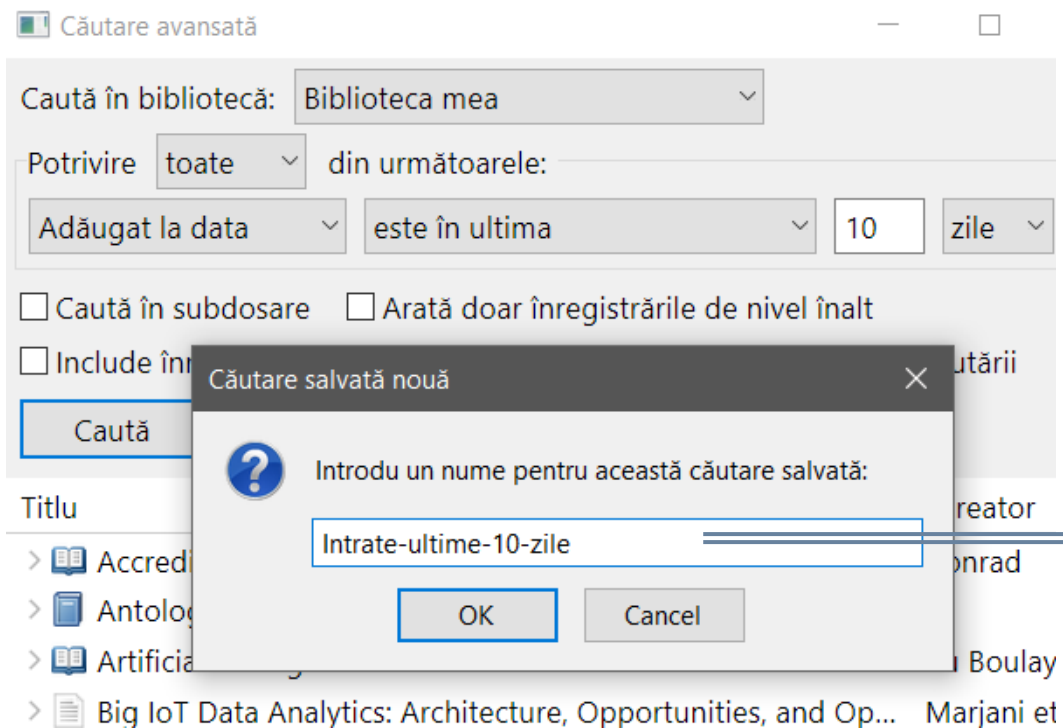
Căutare avansată

Caută în bibliotecă: Biblioteca mea

Potrivire toate din următoarele:

Adăugat la data este în ultima 10 zile

Caută în subdosare Arată doar înregistrările de nivel înalt

Include înr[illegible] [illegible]utării

Caută

Căutare salvată nouă

Introdu un nume pentru această căutare salvată:

Intrate-ultime-10-zile

OK Cancel

Titlu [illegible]reator

Accredi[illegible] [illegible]onrad

Antolog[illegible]

Artificia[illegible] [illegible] Boulay

Big IoT Data Analytics: Architecture, Opportunities, and Op... Marjani et